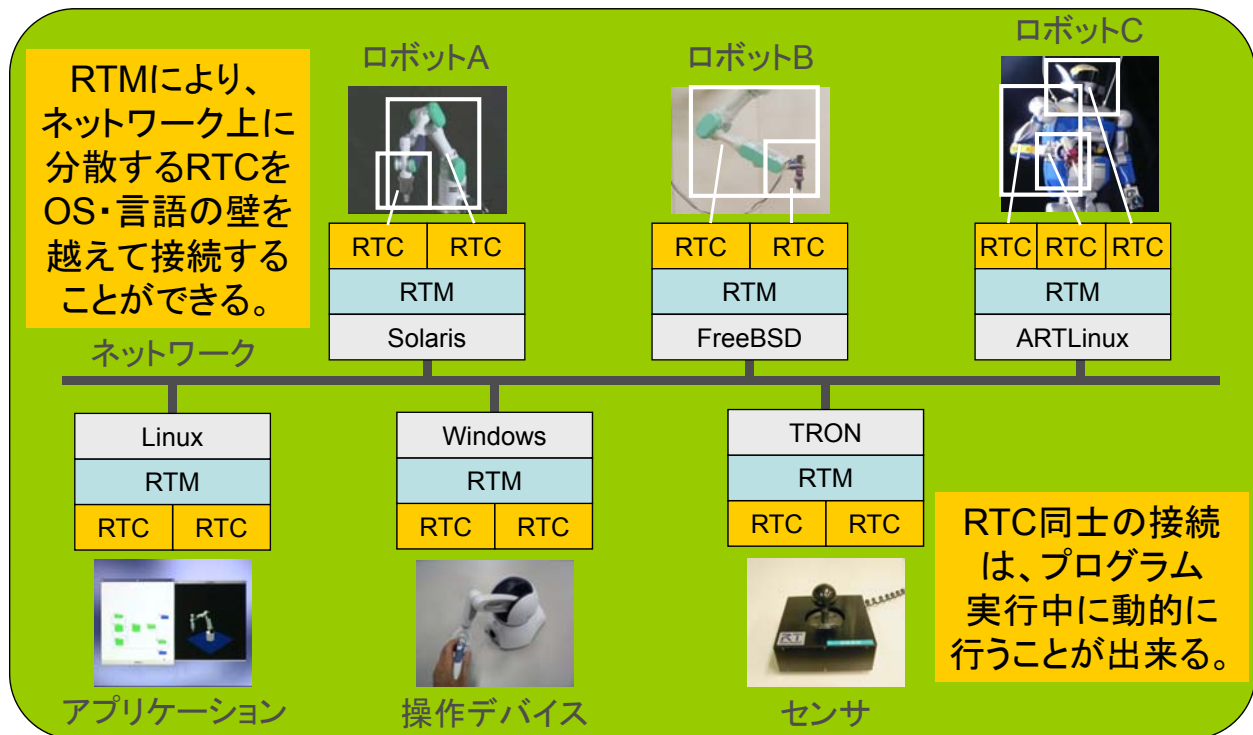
RTMにより、ネットワーク上に分散するRTCをOS・言語の壁を越えて接続することができる。

ロボットA

| RTC | RTC |
|---|---|
| RTM | |
| Solaris | |

ロボットB

| RTC | RTC |
|---|---|
| RTM | |
| FreeBSD | |

ロボットC

| RTC | RTC | RTC |
|---|---|---|
| RTM | | |
| ARTLinux | | |

ネットワーク

| Linux | |
|---|---|
| RTM | |
| RTC | RTC |

アプリケーション

| Windows | |
|---|---|
| RTM | |
| RTC | RTC |

操作デバイス

| TRON | |
|---|---|
| RTM | |
| RTC | RTC |

RT

センサ

RTC同士の接続は、プログラム実行中に動的に行うことが出来る。